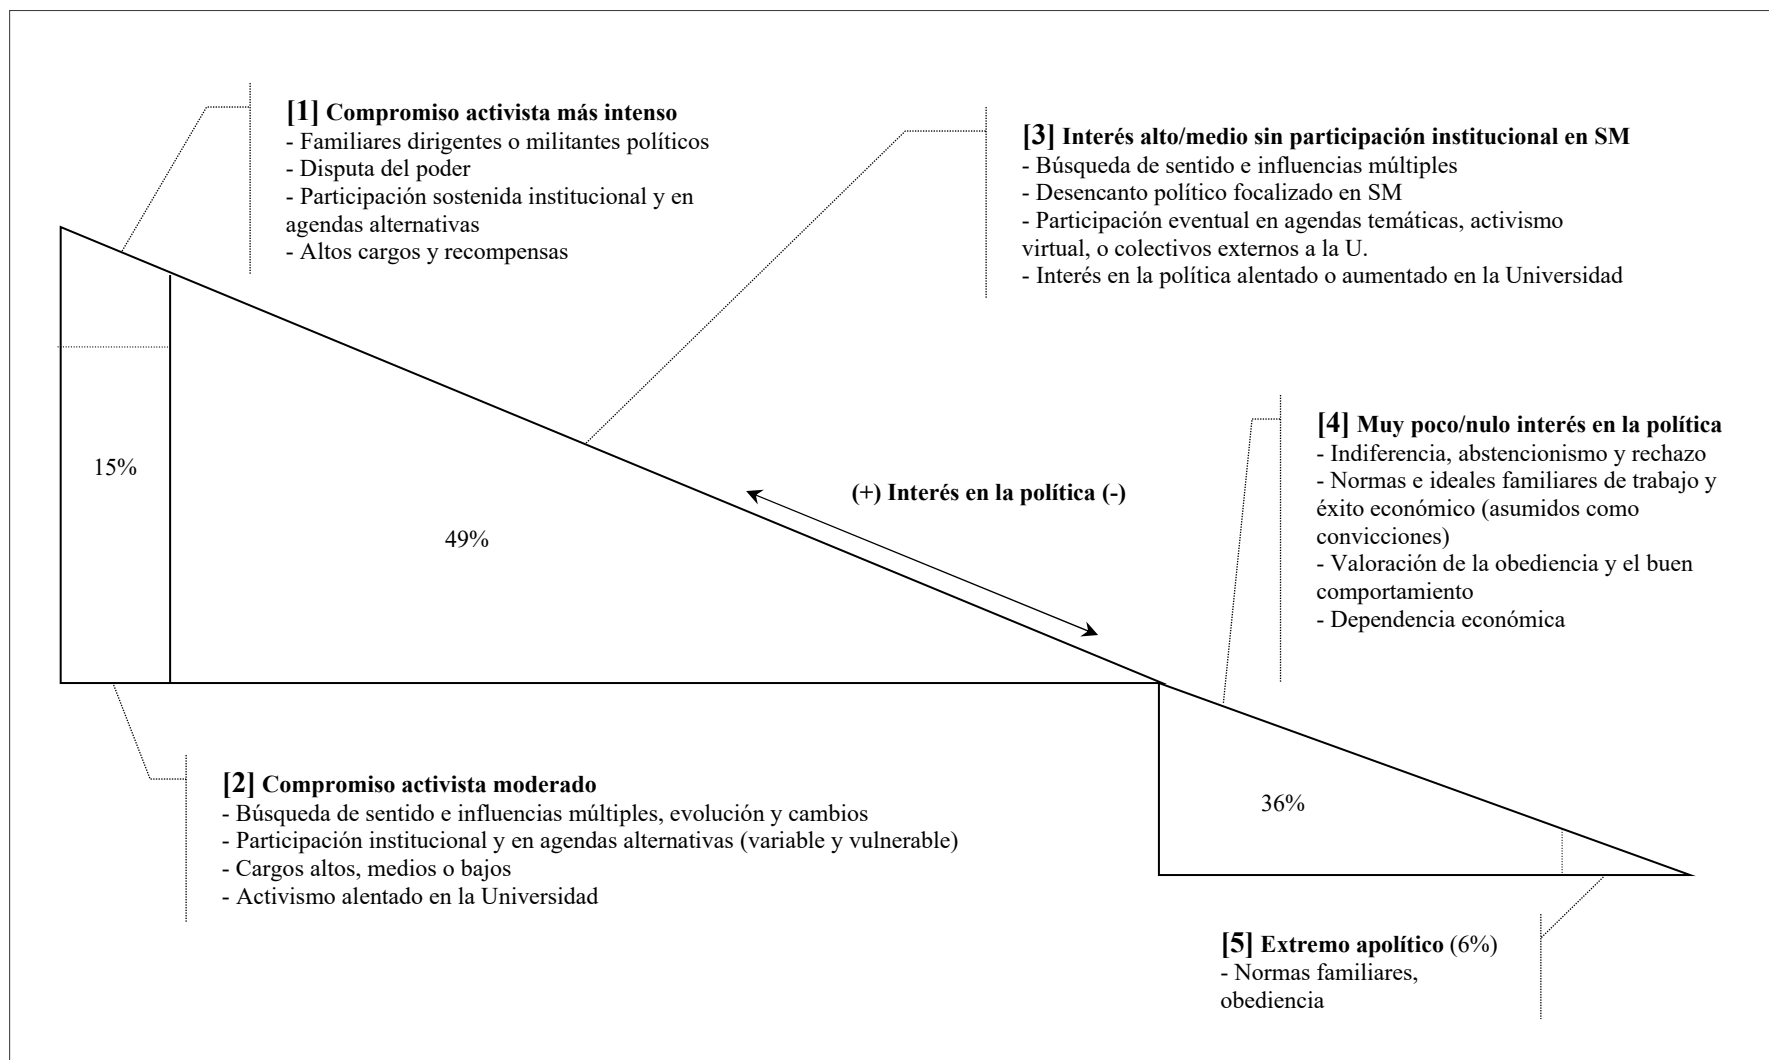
**[1] Compromiso activista más intenso**
- Familiares dirigentes o militantes políticos
- Disputa del poder
- Participación sostenida institucional y en agendas alternativas
- Altos cargos y recompensas

**[3] Interés alto/medio sin participación institucional en SM**
- Búsqueda de sentido e influencias múltiples
- Desencanto político focalizado en SM
- Participación eventual en agendas temáticas, activismo virtual, o colectivos externos a la U.
- Interés en la política alentado o aumentado en la Universidad

15%

49%

(+) Interés en la política (-)

**[4] Muy poco/nulo interés en la política**
- Indiferencia, abstencionismo y rechazo
- Normas e ideales familiares de trabajo y éxito económico (asumidos como convicciones)
- Valoración de la obediencia y el buen comportamiento
- Dependencia económica

36%

**[2] Compromiso activista moderado**
- Búsqueda de sentido e influencias múltiples, evolución y cambios
- Participación institucional y en agendas alternativas (variable y vulnerable)
- Cargos altos, medios o bajos
- Activismo alentado en la Universidad

**[5] Extremo apolítico** (6%)
- Normas familiares, obediencia